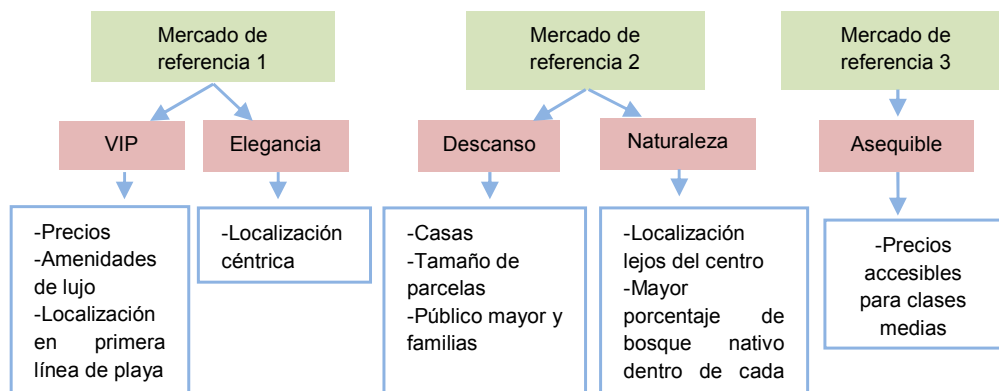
Mercado de referencia 1

VIP

Elegancia

-Precios
-Amenidades de lujo
-Localización en primera línea de playa

-Localización céntrica

Mercado de referencia 2

Descanso

Naturaleza

-Casas
-Tamaño de parcelas
-Público mayor y familias

-Localización lejos del centro
-Mayor porcentaje de bosque nativo dentro de cada

Mercado de referencia 3

Asequible

-Precios accesibles para clases medias